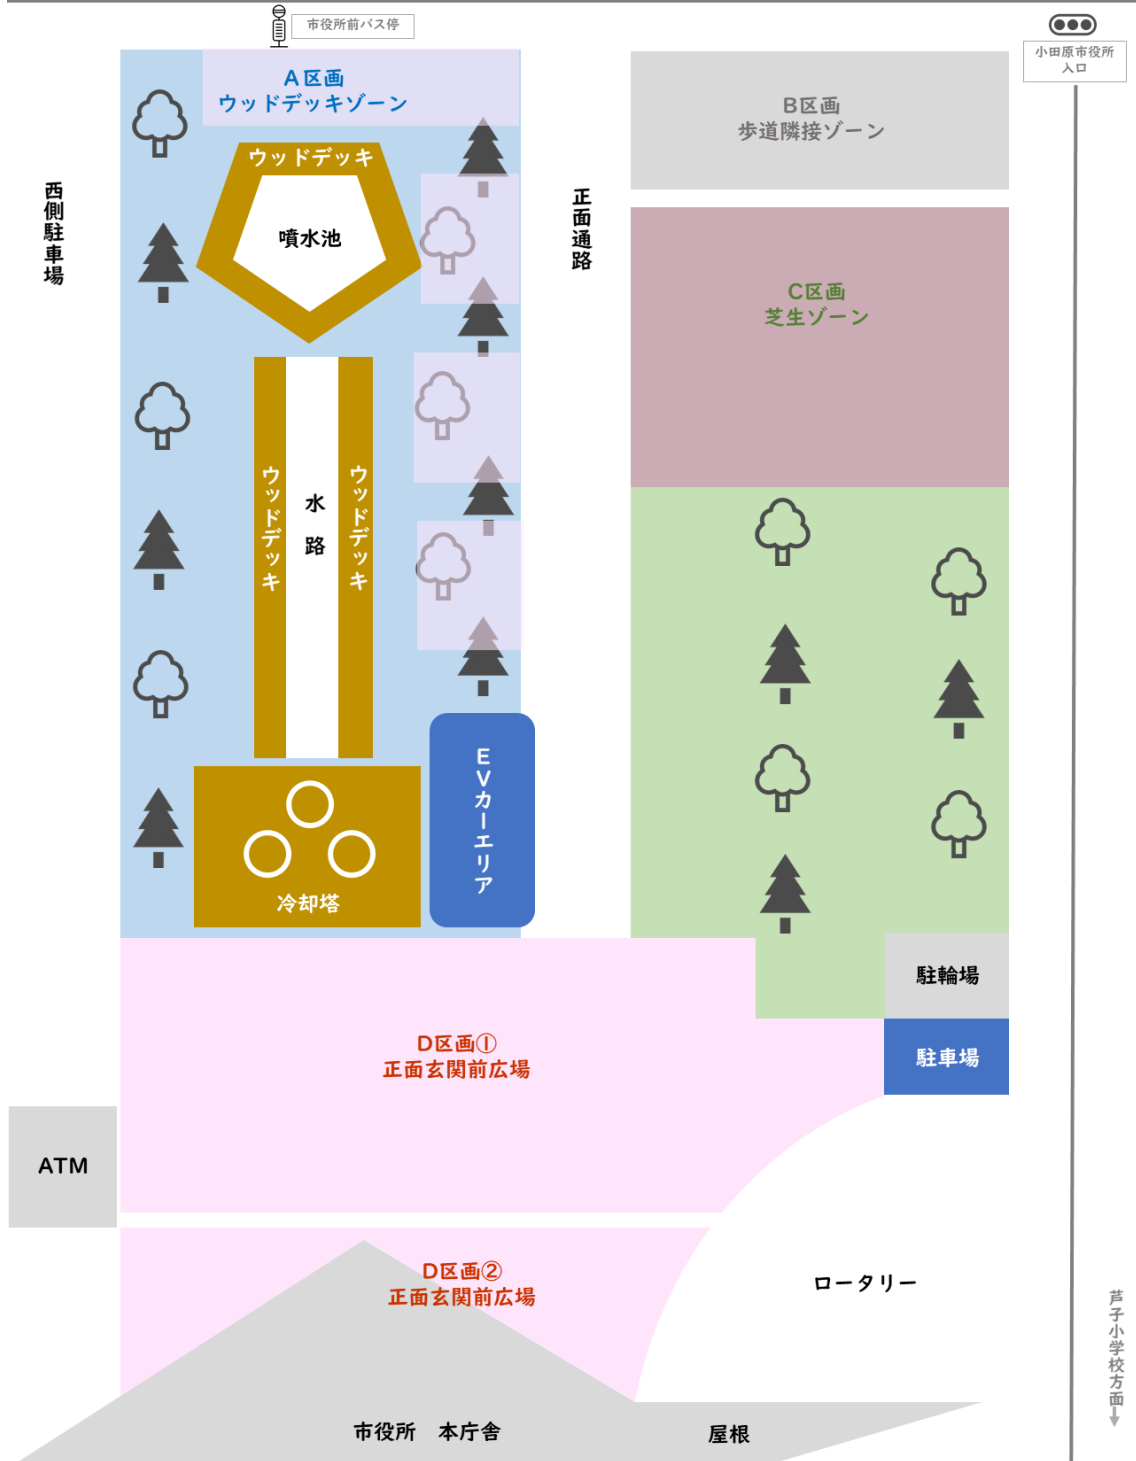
市役所前バス停

小田原市役所入口

A区画
ウッドデッキゾーン

ウッドデッキ

噴水池

西側駐車場

正面通路

B区画
歩道隣接ゾーン

C区画
芝生ゾーン

ウッドデッキ

水路

ウッドデッキ

EVカーエリア

冷却塔

駐輪場

駐車場

D区画①
正面玄関前広場

ATM

D区画②
正面玄関前広場

ロータリー

芦子小学校方面

市役所　本庁舎

屋根